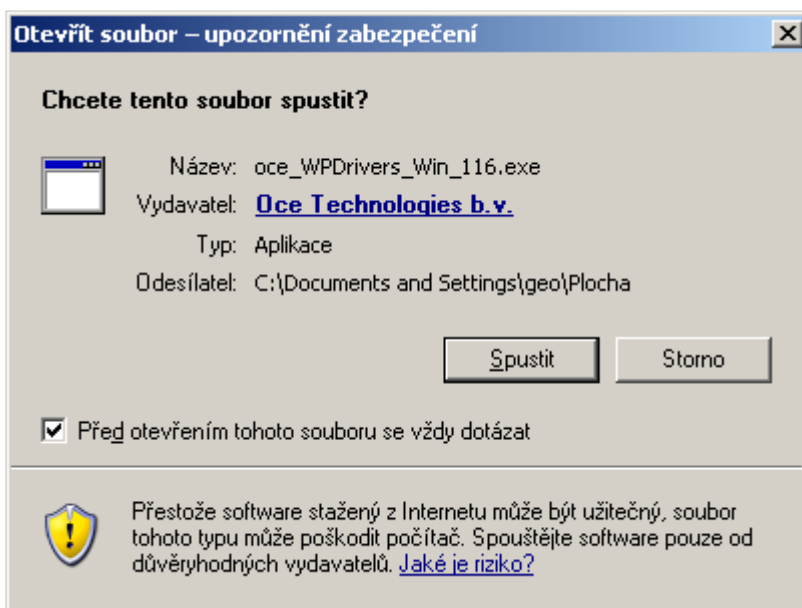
Otevřít soubor – upozornění zabezpečení

Chcete tento soubor spustit?

Název: oce_WPDrivers_Win_116.exe
Vydavatel: Oce Technologies b.v.
Typ: Aplikace
Odesílatel: C:\Documents and Settings\geo\Plocha

Spustit
Storno

Před otevřením tohoto souboru se vždy dotázat

Přestože software stažený z Internetu může být užitečný, soubor tohoto typu může poškodit počítač. Spouštějte software pouze od důvěryhodných vydavatelů. Jaké je riziko?